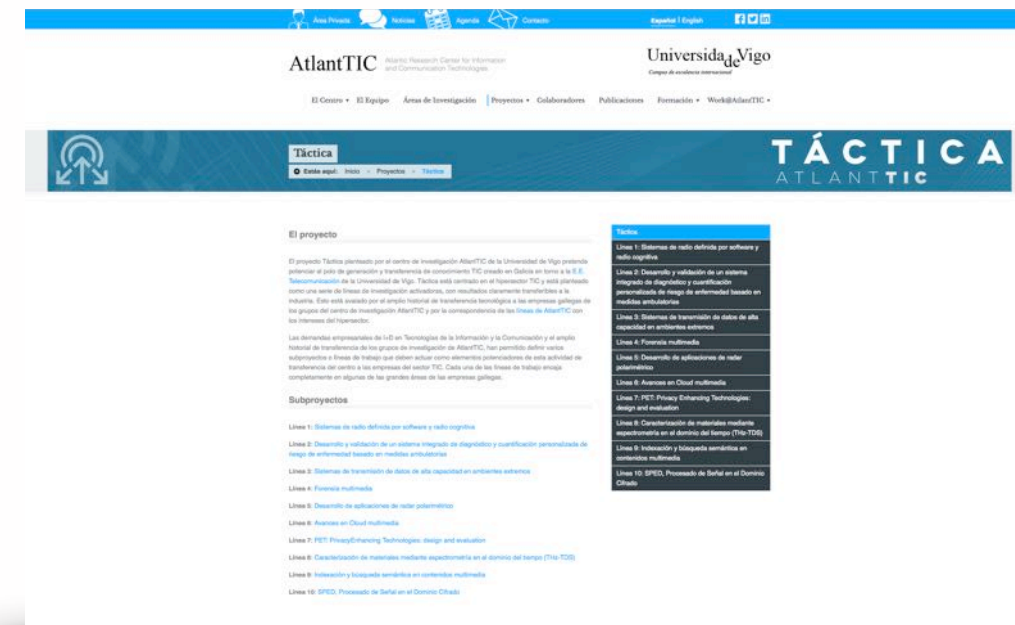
Área Privada Noticias Agenda Contacto Español | English

AtlantTIC Atlantic Research Center for Information and Communication Technologies

UniversidadeVigo
Campus de excelencia internacional

El Centro ▾ El Equipo Áreas de Investigación Proyectos ▾ Colaboradores Publicaciones Formación ▾ Work@AtlantTIC ▾

Táctica
Estás aquí: Inicio » Proyectos » Táctica

TÁCTICA
ATLANTTIC

El proyecto

El proyecto Táctica planteado por el centro de investigación AtlantTIC de la Universidad de Vigo pretende potenciar al polo de generación y transferencia de conocimiento TIC creado en Galicia en torno a la E.E. Telecomunicación de la Universidad de Vigo. Táctica está centrado en el hipersector TIC y está planteado como una serie de líneas de investigación activadoras, con resultados claramente transferibles a la industria. Esto está avalado por el amplio historial de transferencia tecnológica a las empresas gallegas de los grupos del centro de investigación AtlantTIC y por la correspondencia de las líneas de AtlantTIC con los intereses del hipersector.

Las demandas empresariales de I+D en Tecnologías de la Información y la Comunicación y el amplio historial de transferencia de los grupos de investigación de AtlantTIC, han permitido definir varios subproyectos o líneas de trabajo que deben actuar como elementos potenciadores de esta actividad de transferencia del centro a las empresas del sector TIC. Cada una de las líneas de trabajo encaja completamente en algunas de las grandes áreas de las empresas gallegas.

Subproyectos

Línea 1: Sistemas de radio definida por software y radio cognitiva

Línea 2: Desarrollo y validación de un sistema integrado de diagnóstico y cuantificación personalizada de riesgo de enfermedad basado en medidas ambulatorias

Línea 3: Sistemas de transmisión de datos de alta capacidad en ambientes extremos

Línea 4: Forensia multimedia

Línea 5: Desarrollo de aplicaciones de radar polarimétrico

Línea 6: Avances en Cloud multimedia

Línea 7: PET: PrivacyEnhancing Technologies: design and evaluation

Línea 8: Caracterización de materiales mediante espectrometría en el dominio del tiempo (THz-TDS)

Línea 9: Indexación y búsqueda semántica en contenidos multimedia

Línea 10: SPED, Procesado de Señal en el Dominio Cifrado

Táctica
Línea 1: Sistemas de radio definida por software y radio cognitiva
Línea 2: Desarrollo y validación de un sistema integrado de diagnóstico y cuantificación personalizada de riesgo de enfermedad basado en medidas ambulatorias
Línea 3: Sistemas de transmisión de datos de alta capacidad en ambientes extremos
Línea 4: Forensia multimedia
Línea 5: Desarrollo de aplicaciones de radar polarimétrico
Línea 6: Avances en Cloud multimedia
Línea 7: PET: Privacy Enhancing Technologies: design and evaluation
Línea 8: Caracterización de materiales mediante espectrometría en el dominio del tiempo (THz-TDS)
Línea 9: Indexación y búsqueda semántica en contenidos multimedia
Línea 10: SPED, Procesado de Señal en el Dominio Cifrado